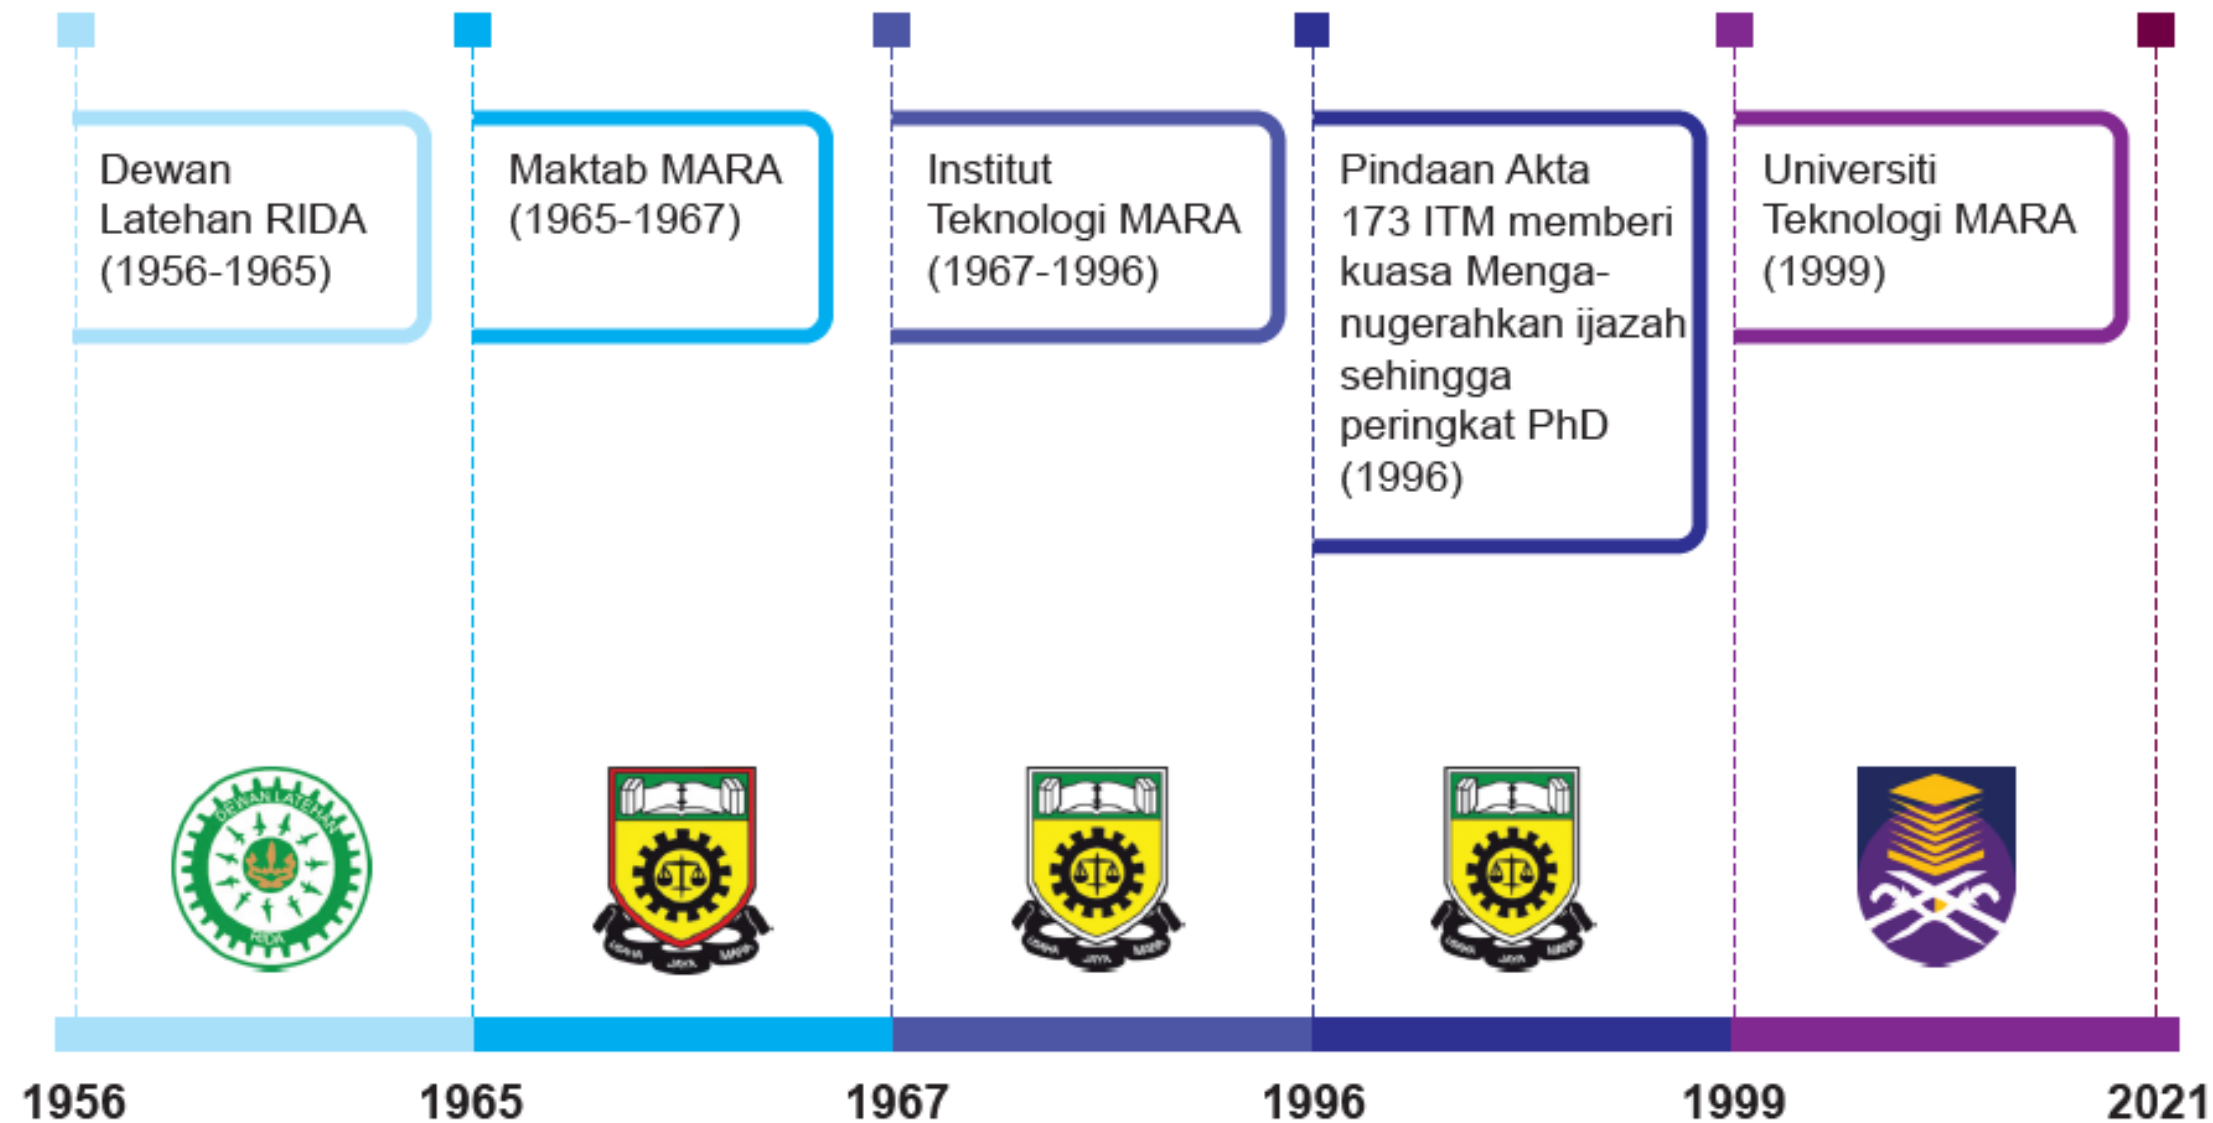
Dewan Latehan RIDA (1956-1965)

Maktab MARA (1965-1967)

Institut Teknologi MARA (1967-1996)

Pindaan Akta 173 ITM memberi kuasa Menganugerahkan ijazah sehingga peringkat PhD (1996)

Universiti Teknologi MARA (1999)

DEWAN LATEHAN RIDA

USAHA JAYA MARA

USAHA JAYA MARA

USAHA JAYA MARA

1956 1965 1967 1996 1999 2021